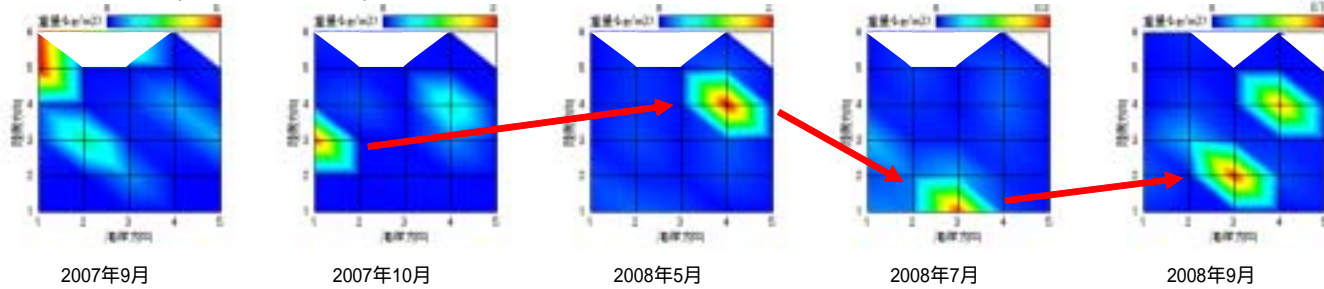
重量(kg/m2) 0 6
6
5
4
3
2
1
1 2 3 4 5
海岸方向
陸側方向
2007年9月

重量(kg/m2) 0 2
6
5
4
3
2
1
1 2 3 4 5
海岸方向
陸側方向
2007年10月

重量(kg/m2) 0 2
6
5
4
3
2
1
1 2 3 4 5
海岸方向
陸側方向
2008年5月

重量(kg/m2) 0 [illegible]
6
5
4
3
2
1
1 2 3 4 5
海岸方向
陸側方向
2008年7月

重量(kg/m2) 0 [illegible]
6
5
4
3
2
1
1 2 3 4 5
海岸方向
陸側方向
2008年9月